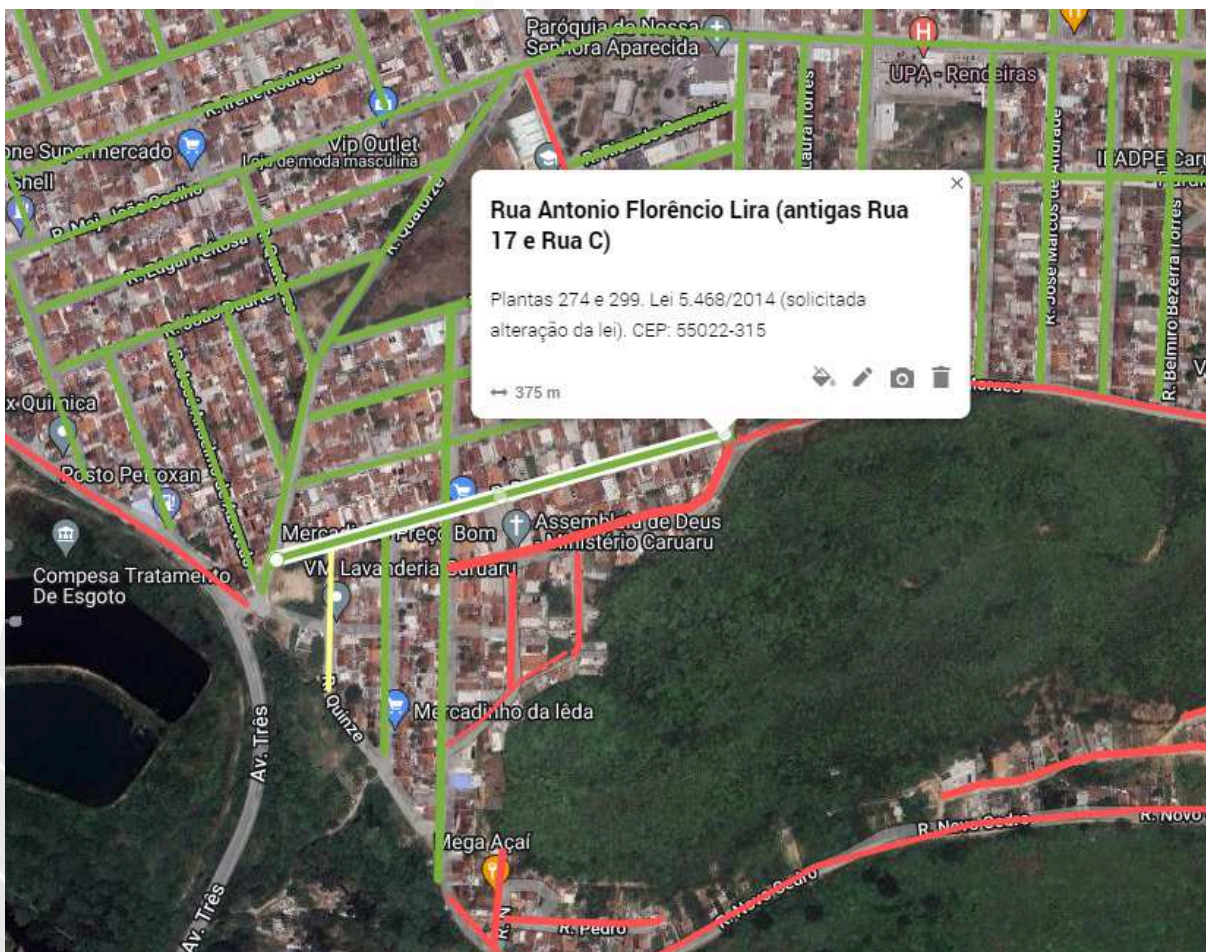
Paróquia de Nossa Senhora Aparecida

UPA - Rendeiras

R. Irene Rodrigues

Vip Outlet
Loja de moda masculina

one Supermercado

Shell

R. Maj. João Coelho

R. Edgar Pessoa

R. João Duarte

R. Quatorze

IADPE Caru

R. José Marcos de Andrade

R. Belmiro Bezerra Torres

Laura Torres

Rua Antonio Florêncio Lira (antigas Rua 17 e Rua C)

Plantas 274 e 299. Lei 5.468/2014 (solicitada alteração da lei). CEP: 55022-315

↔ 375 m

x Química

Posto Petroxan

Mercadinho Preço Bom

Assembleia de Deus Ministério Caruaru

VM Lavanderia Caruaru

Compesa Tratamento De Esgoto

R. Quinze

Mercadinho da Iêda

Av. Três

Mega Açaí

R. Novo Cedro

R. Novo

R. Pedro

Av. Três